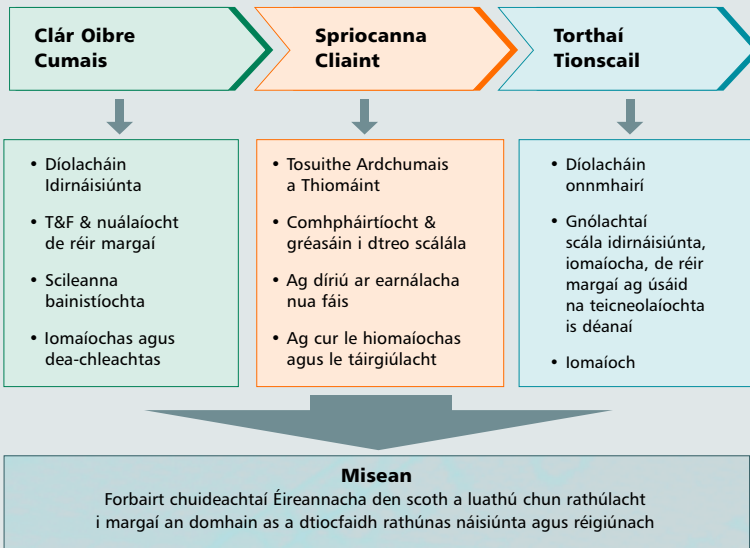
Clár Oibre Cumais

Spriocanna Cliaint

Torthaí Tionscail

- Díolacháin Idirnáisiúnta
- T&F & nuálaíocht de réir margaí
- Scileanna bainistíochta
- Iomaíochas agus dea-chleachtas

- Tosuithe Ardchumais a Thiomáint
- Comhpháirtíocht & gréasáin i dtreo scálála
- Ag díriú ar earnálacha nua fáis
- Ag cur le hiomaíochas agus le táirgiúlacht

- Díolacháin onnmhairí
- Gnólachtaí scála idirnáisiúnta, iomaíocha, de réir margaí ag úsáid na teicneolaíochta is déanaí
- Iomaíoch

Misean
Forbairt chuideachtaí Éireannacha den scoth a luathú chun rathúlacht i margaí an domhain as a dtiocfaidh rathúnas náisiúnta agus réigiúnach